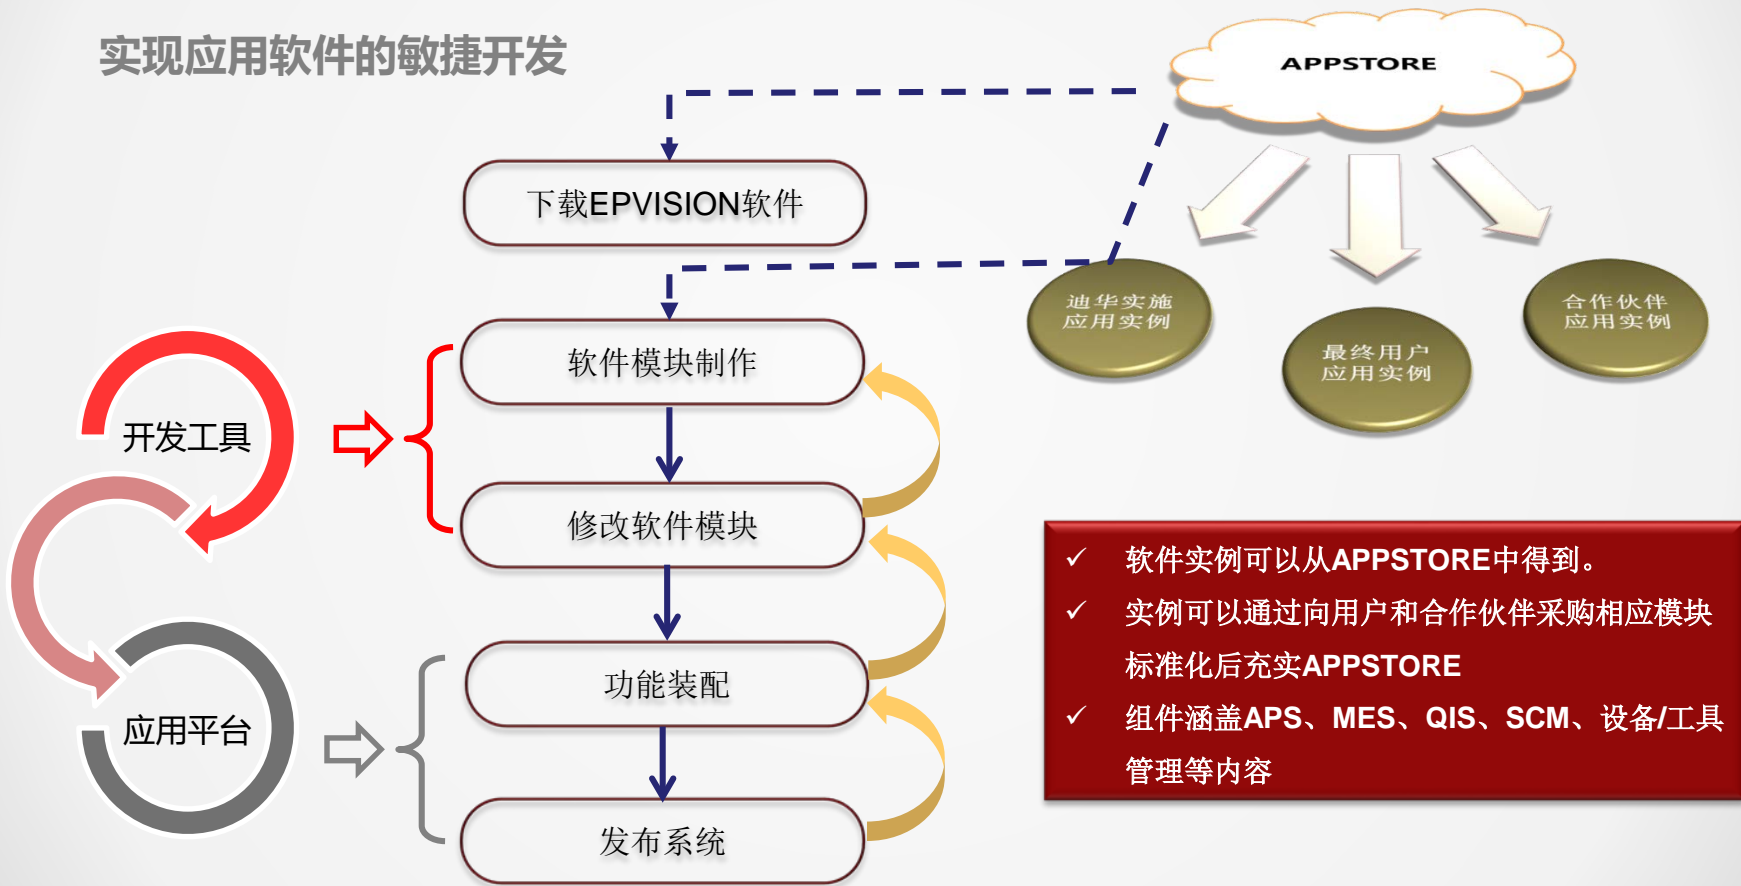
实现应用软件的敏捷开发

APPSTORE

下载EPVISION软件

迪华实施应用实例

最终用户应用实例

合作伙伴应用实例

开发工具

软件模块制作

修改软件模块

功能装配

发布系统

应用平台

✓ 软件实例可以从APPSTORE中得到。

✓ 实例可以通过向用户和合作伙伴采购相应模块标准化后充实APPSTORE

✓ 组件涵盖APS、MES、QIS、SCM、设备/工具管理等内容